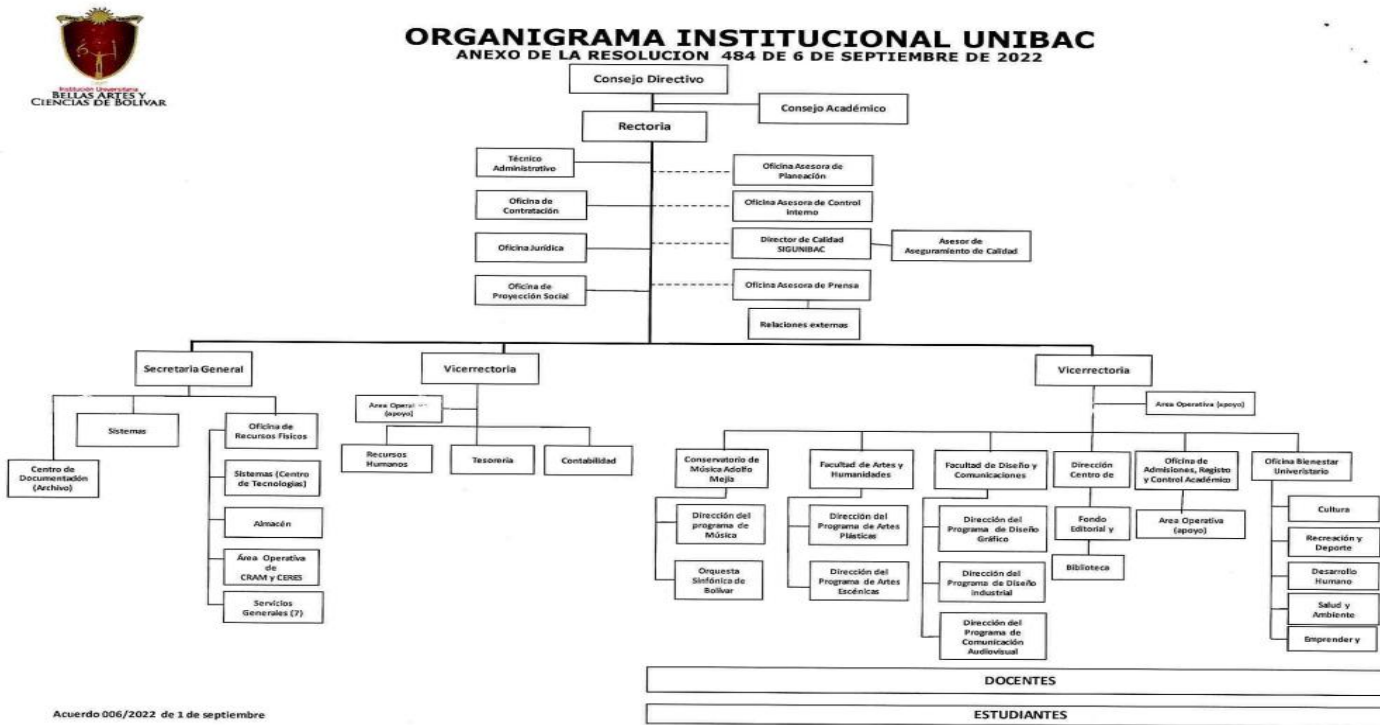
Institución Universitaria
BELLAS ARTES Y
CIENCIAS DE BOLIVAR

ORGANIGRAMA INSTITUCIONAL UNIBAC
ANEXO DE LA RESOLUCION 484 DE 6 DE SEPTIEMBRE DE 2022

Consejo Directivo

Consejo Académico

Rectoria

Técnico Administrativo

Oficina Asesora de Planeación

Oficina de Contratación

Oficina Asesora de Control Interno

Oficina Jurídica

Director de Calidad SIGUNIBAC

Asesor de Aseguramiento de Calidad

Oficina de Proyección Social

Oficina Asesora de Prensa

Relaciones externas

Secretaria General

Sistemas

Oficina de Recursos Físicos

Centro de Documentación (Archivo)

Sistemas (Centro de Tecnologías)

Almacén

Área Operativa de CRAM y CERES

Servicios Generales (7)

Vicerrectoria

Area Operat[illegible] (apoyo)

Recursos Humanos

Tesorería

Contabilidad

Vicerrectoria

Area Operativa (apoyo)

Conservatorio de Música Adolfo Mejía

Dirección del programa de Música

Orquesta Sinfónica de Bolívar

Facultad de Artes y Humanidades

Dirección del Programa de Artes Plásticas

Dirección del Programa de Artes Escénicas

Facultad de Diseño y Comunicaciones

Dirección del Programa de Diseño Gráfico

Dirección del Programa de Diseño Industrial

Dirección del Programa de Comunicación Audiovisual

Dirección Centro de

Fondo Editorial y

Biblioteca

Oficina de Admisiones, Registo y Control Académico

Area Operativa (apoyo)

Oficina Bienestar Universitario

Cultura

Recreación y Deporte

Desarrollo Humano

Salud y Ambiente

Emprender y

DOCENTES

ESTUDIANTES

Acuerdo 006/2022 de 1 de septiembre